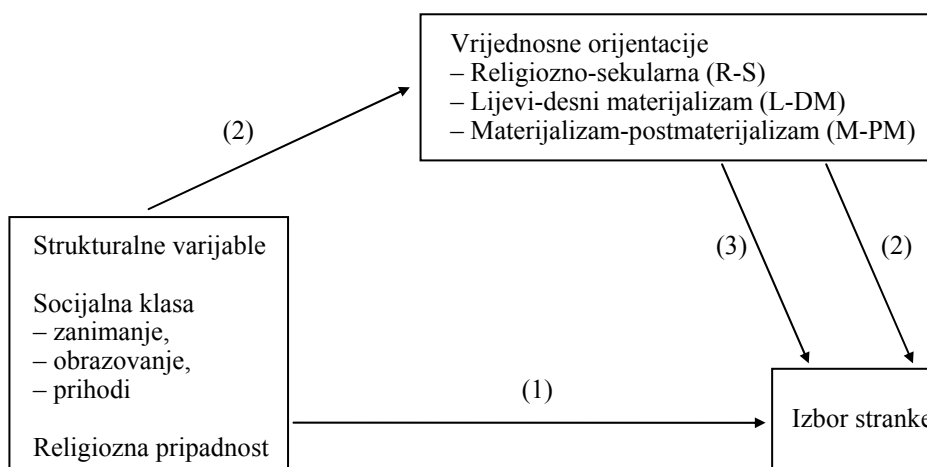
Vrijednosne orijentacije
– Religiozno-sekularna (R-S)
– Lijevi-desni materijalizam (L-DM)
– Materijalizam-postmaterijalizam (M-PM)

(2)

Strukturalne varijable

Socijalna klasa
– zanimanje,
– obrazovanje,
– prihodi

Religiozna pripadnost

(3)

(2)

(1)

Izbor stranke